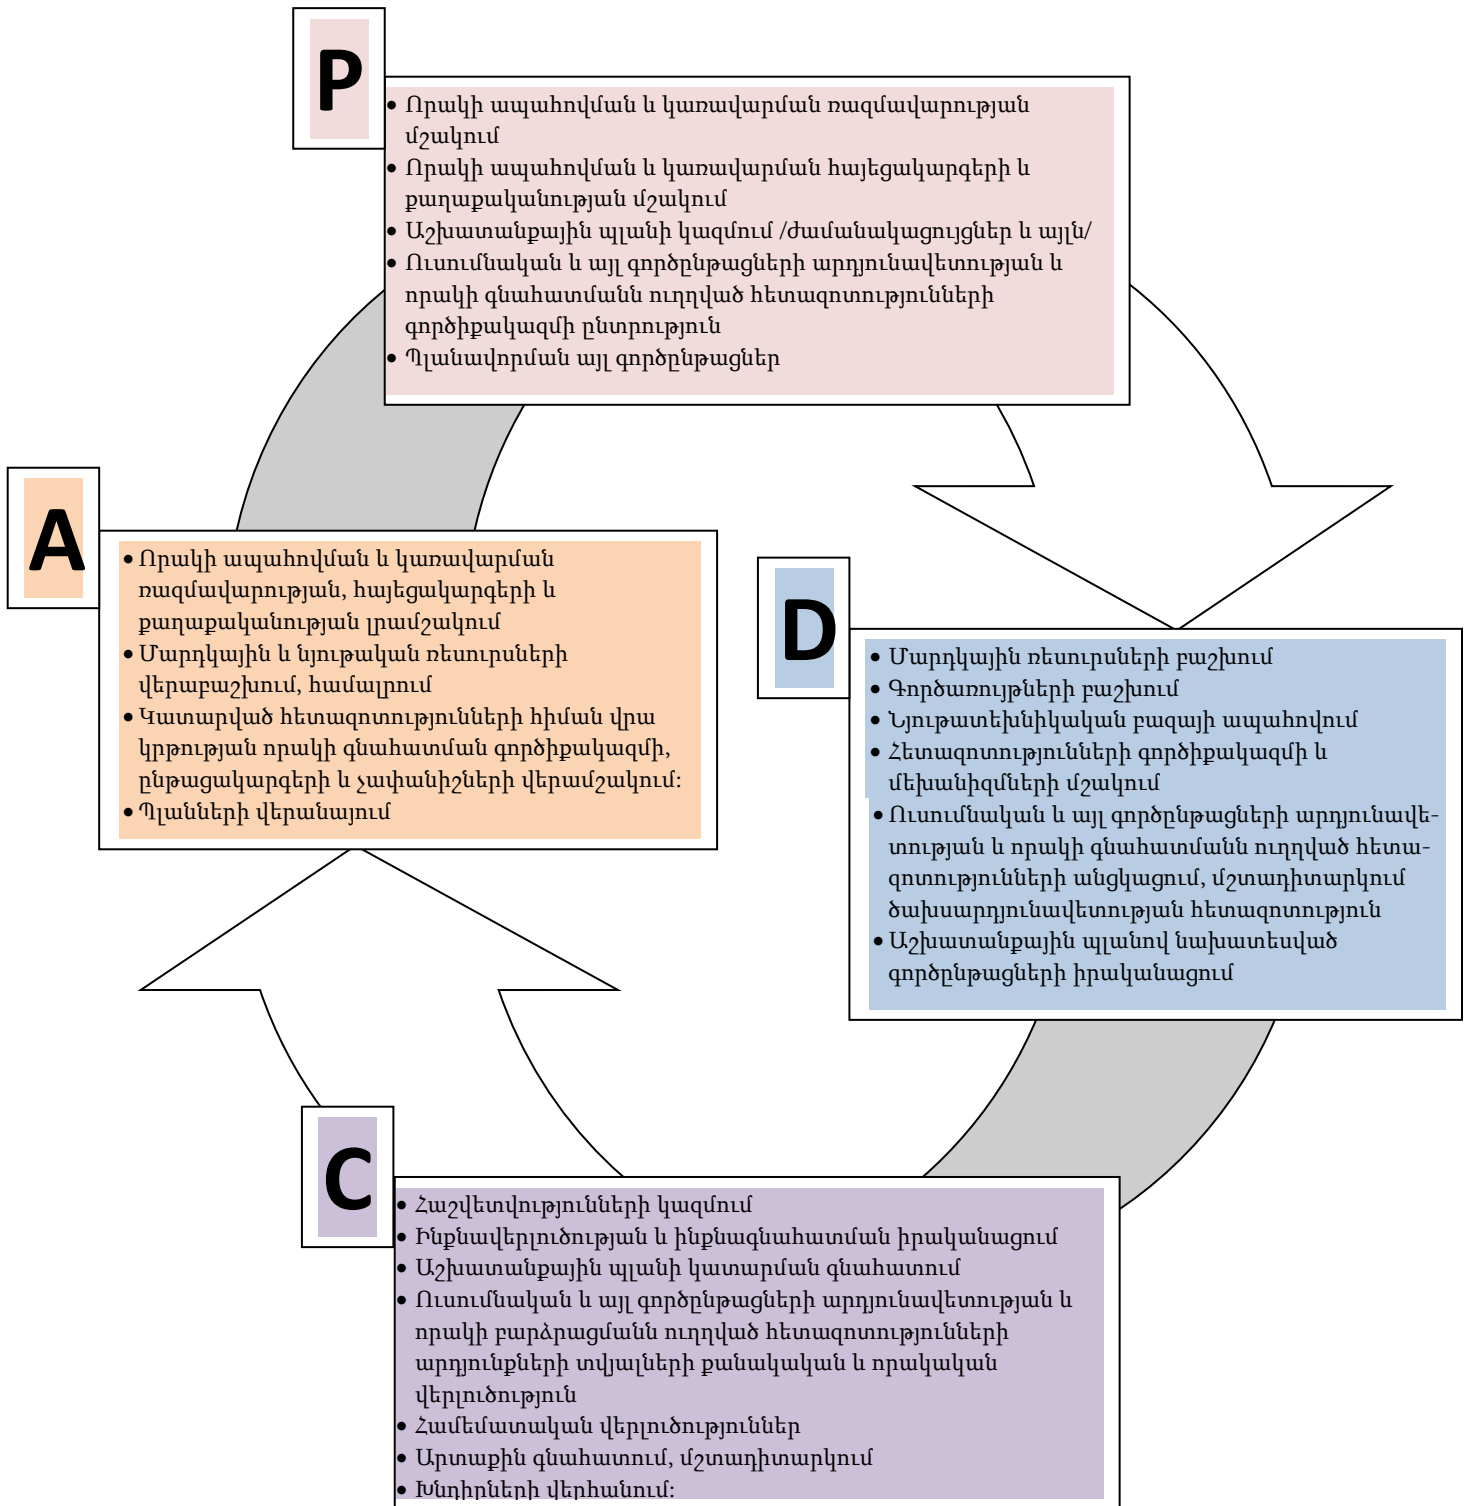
P

• Որակի ապահովման և կառավարման ռազմավարության մշակում
• Որակի ապահովման և կառավարման հայեցակարգերի և քաղաքականության մշակում
• Աշխատանքային պլանի կազմում /ժամանակացույցներ և այլն/
• Ուսումնական և այլ գործընթացների արդյունավետության և որակի գնահատմանն ուղղված հետազոտությունների գործիքակազմի ընտրություն
• Պլանավորման այլ գործընթացներ

A

• Որակի ապահովման և կառավարման ռազմավարության, հայեցակարգերի և քաղաքականության լրամշակում
• Մարդկային և նյութական ռեսուրսների վերաբաշխում, համալրում
• Կատարված հետազոտությունների հիման վրա կրթության որակի գնահատման գործիքակազմի, ընթացակարգերի և չափանիշների վերամշակում:
• Պլանների վերանայում

D

• Մարդկային ռեսուրսների բաշխում
• Գործառույթների բաշխում
• Նյութատեխնիկական բազայի ապահովում
• Հետազոտությունների գործիքակազմի և մեխանիզմների մշակում
• Ուսումնական և այլ գործընթացների արդյունավետության և որակի գնահատմանն ուղղված հետազոտությունների անցկացում, մշտադիտարկում ծախսարդյունավետության հետազոտություն
• Աշխատանքային պլանով նախատեսված գործընթացների իրականացում

C

• Հաշվետվությունների կազմում
• Ինքնավերլուծության և ինքնագնահատման իրականացում
• Աշխատանքային պլանի կատարման գնահատում
• Ուսումնական և այլ գործընթացների արդյունավետության և որակի բարձրացմանն ուղղված հետազոտությունների արդյունքների տվյալների քանակական և որակական վերլուծություն
• Համեմատական վերլուծություններ
• Արտաքին գնահատում, մշտադիտարկում
• Խնդիրների վերհանում: